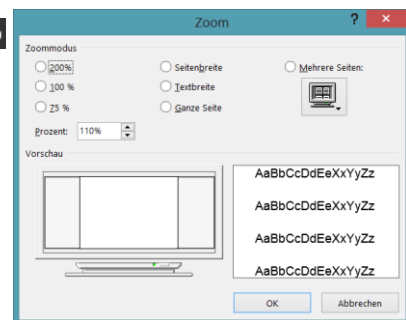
Zoom

?

×

Zoommodus

200%

100 %

75 %

Seitenbreite

Textbreite

Ganze Seite

Mehrere Seiten:

Prozent: 110%

Vorschau

AaBbCcDdEeXxYyZz

AaBbCcDdEeXxYyZz

AaBbCcDdEeXxYyZz

AaBbCcDdEeXxYyZz

OK

Abbrechen